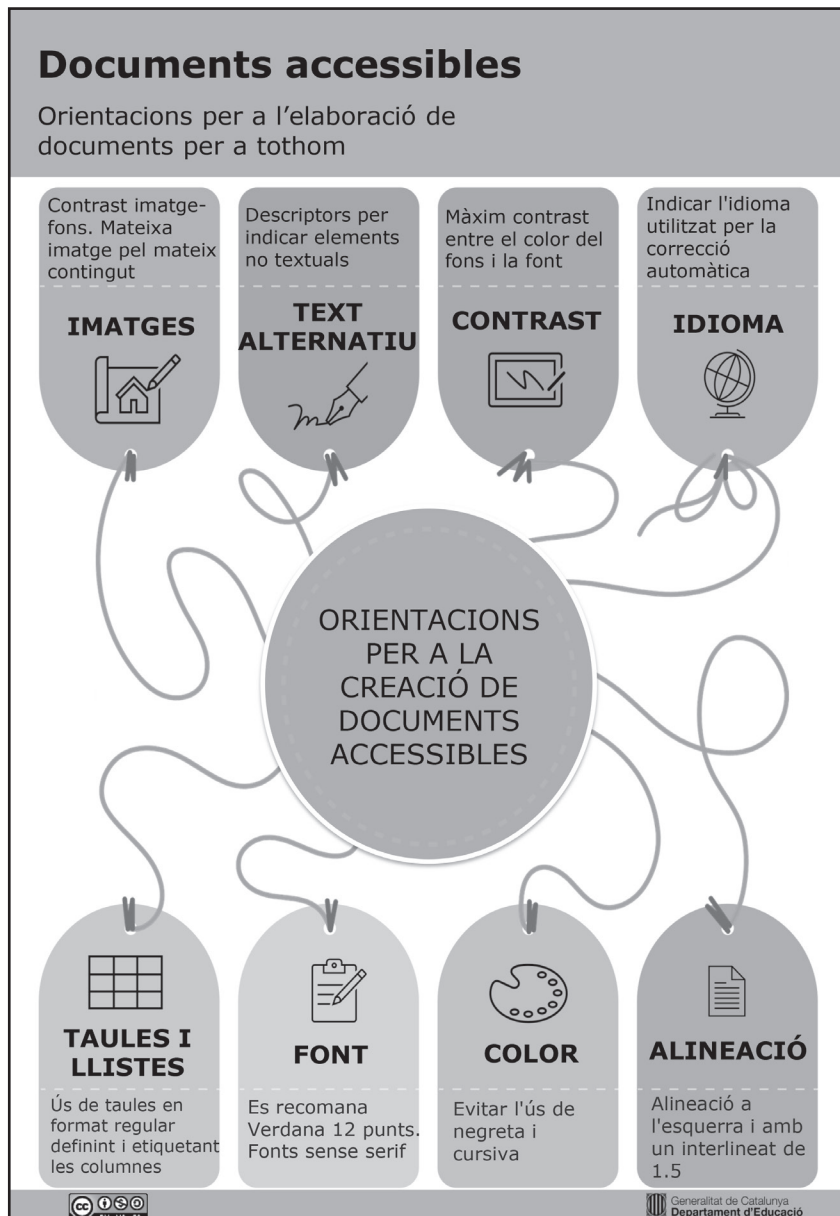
Documents accessibles

Orientacions per a l'elaboració de documents per a tothom

Contrast imatge-fons. Mateixa imatge pel mateix contingut

IMATGES

Descriptors per indicar elements no textuals

TEXT ALTERNATIU

Màxim contrast entre el color del fons i la font

CONTRAST

Indicar l'idioma utilitzat per la correcció automàtica

IDIOMA

ORIENTACIONS PER A LA CREACIÓ DE DOCUMENTS ACCESSIBLES

TAULES I LLISTES

Ús de taules en format regular definint i etiquetant les columnes

FONT

Es recomana Verdana 12 punts. Fonts sense serif

COLOR

Evitar l'ús de negreta i cursiva

ALINEACIÓ

Alineació a l'esquerra i amb un interlineat de 1.5

Generalitat de Catalunya
Departament d'Educació